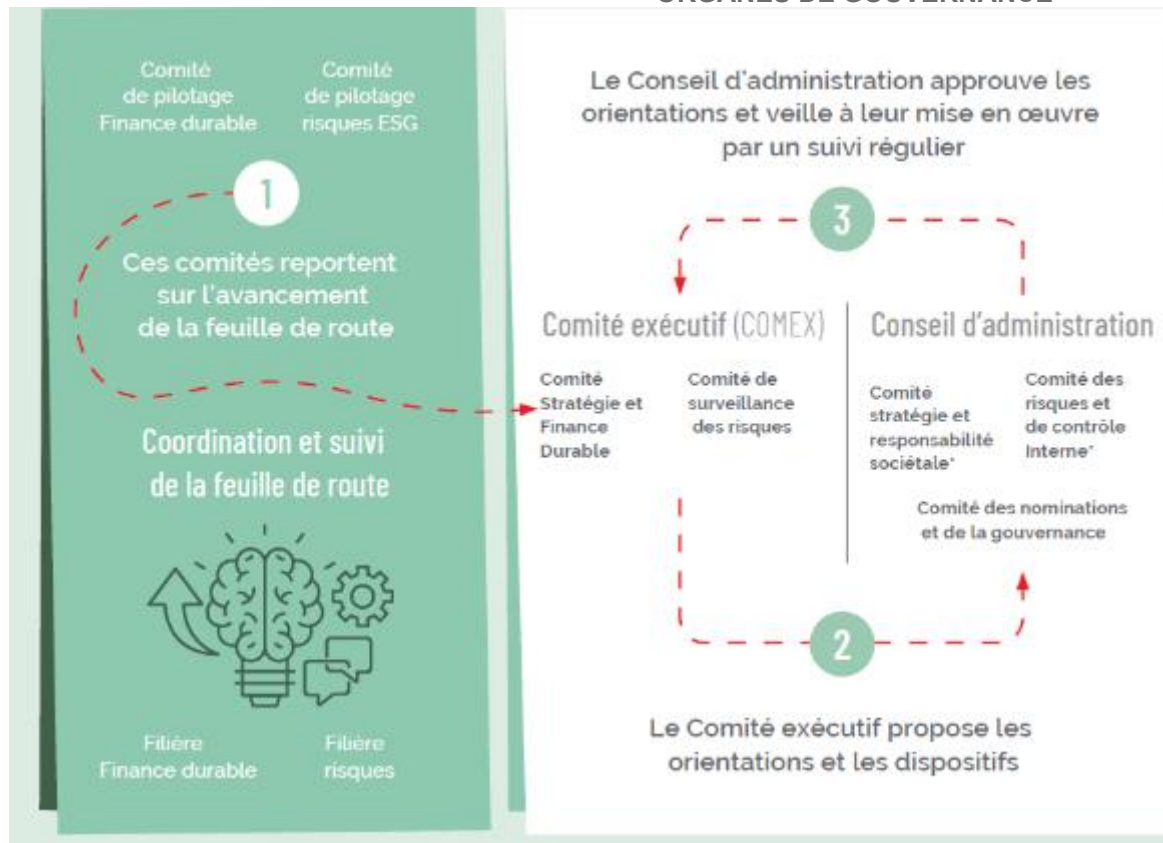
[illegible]

Comité de pilotage Finance durable

Comité de pilotage risques ESG

1

Ces comités reportent sur l'avancement de la feuille de route

Coordination et suivi de la feuille de route

Filière Finance durable

Filière risques

Le Conseil d'administration approuve les orientations et veille à leur mise en œuvre par un suivi régulier

3

Comité exécutif (COMEX)

Comité Stratégie et Finance Durable

Comité de surveillance des risques

Conseil d'administration

Comité stratégie et responsabilité sociétale*

Comité des risques et de contrôle Interne*

Comité des nominations et de la gouvernance

2

Le Comité exécutif propose les orientations et les dispositifs